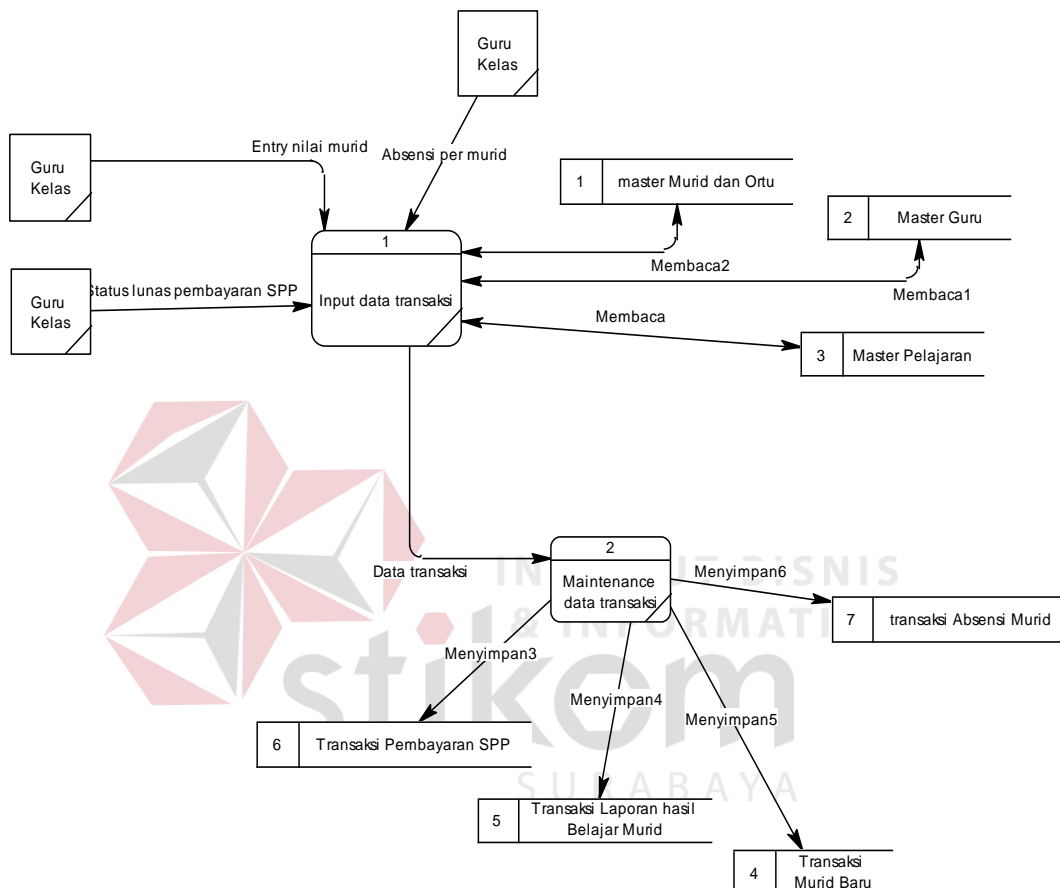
Guru Kelas

Guru Kelas

Entry nilai murid

Absensi per murid

1 master Murid dan Ortu

2 Master Guru

Guru Kelas

Status lunas pembayaran SPP

1

Input data transaksi

Membaca2

Membaca1

Membaca

3 Master Pelajaran

INSTITUT BISNIS & INFORMATIKA

stikom

SURABAYA

Data transaksi

2

Maintenance data transaksi

Menyimpan6

7 transaksi Absensi Murid

Menyimpan3

Menyimpan4

Menyimpan5

6 Transaksi Pembayaran SPP

5 Transaksi Laporan hasil Belajar Murid

4 Transaksi Murid Baru